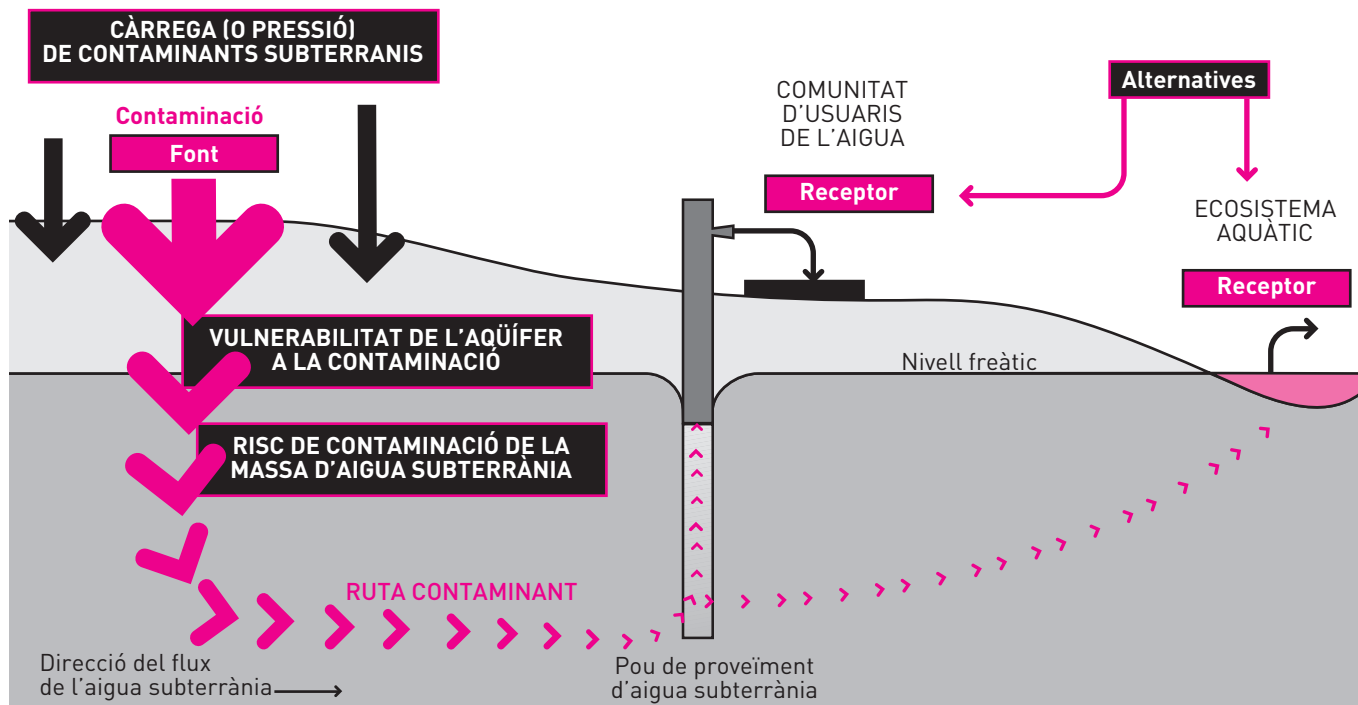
CÀRREGA (O PRESSIÓ) DE CONTAMINANTS SUBTERRANIS

Contaminació

Font

COMUNITAT D'USUARIS DE L'AIGUA

Alternatives

Receptor

ECOSISTEMA AQUÀTIC

Receptor

VULNERABILITAT DE L'AQÜÍFER A LA CONTAMINACIÓ

Nivell freàtic

RISC DE CONTAMINACIÓ DE LA MASSA D'AIGUA SUBTERRÀNIA

RUTA CONTAMINANT

Direcció del flux de l'aigua subterrània

Pou de proveïment d'aigua subterrània